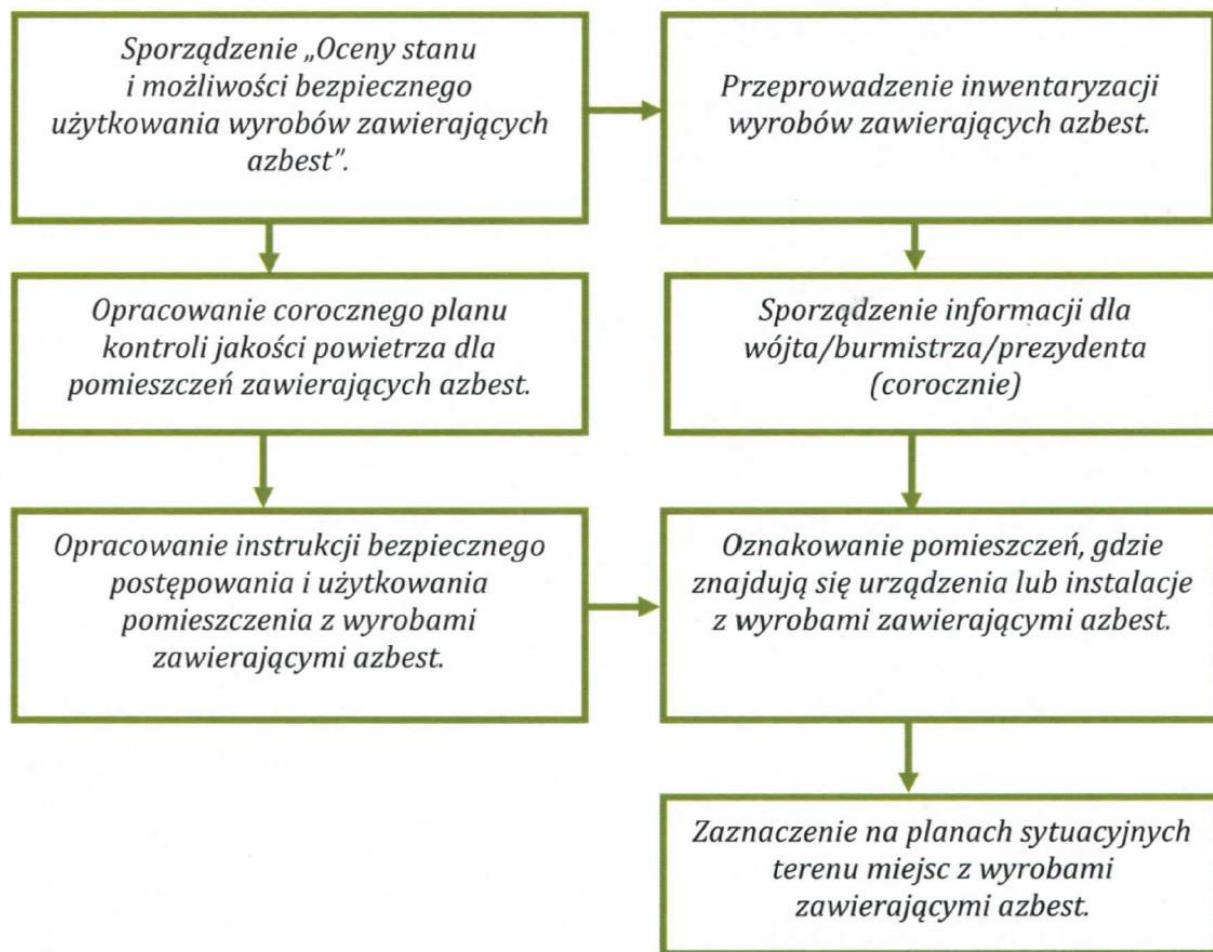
Sporządzenie „Oceny stanu i możliwości bezpiecznego użytkowania wyrobów zawierających azbest".

Przeprowadzenie inwentaryzacji wyrobów zawierających azbest.

Opracowanie corocznego planu kontroli jakości powietrza dla pomieszczeń zawierających azbest.

Sporządzenie informacji dla wójta/burmistrza/prezydenta (corocznie)

Opracowanie instrukcji bezpiecznego postępowania i użytkowania pomieszczenia z wyrobami zawierającymi azbest.

Oznakowanie pomieszczeń, gdzie znajdują się urządzenia lub instalacje z wyrobami zawierającymi azbest.

Zaznaczenie na planach sytuacyjnych terenu miejsc z wyrobami zawierającymi azbest.